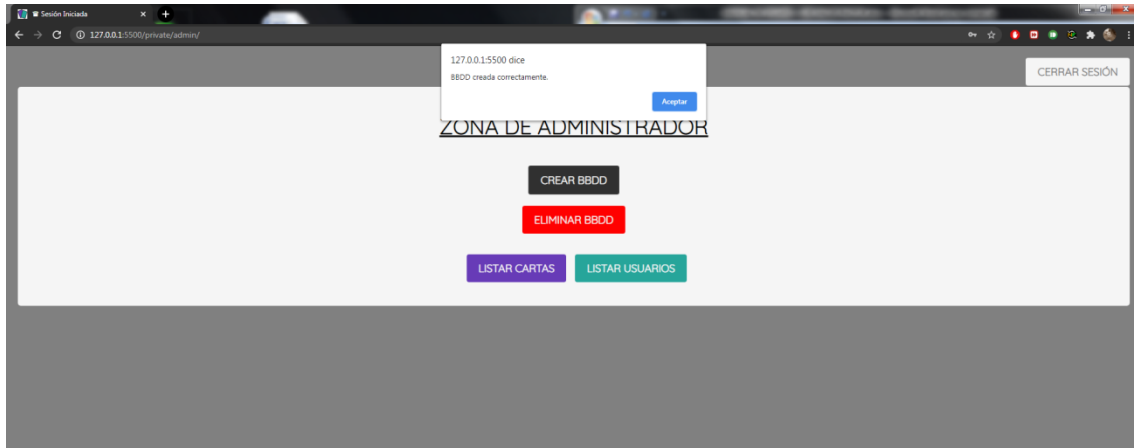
Sesión Iniciada

127.0.0.1:5500/private/admin/

127.0.0.1:5500 dice

BBDD creada correctamente.

Aceptar

CERRAR SESIÓN

ZONA DE ADMINISTRADOR

CREAR BBDD

ELIMINAR BBDD

LISTAR CARTAS

LISTAR USUARIOS